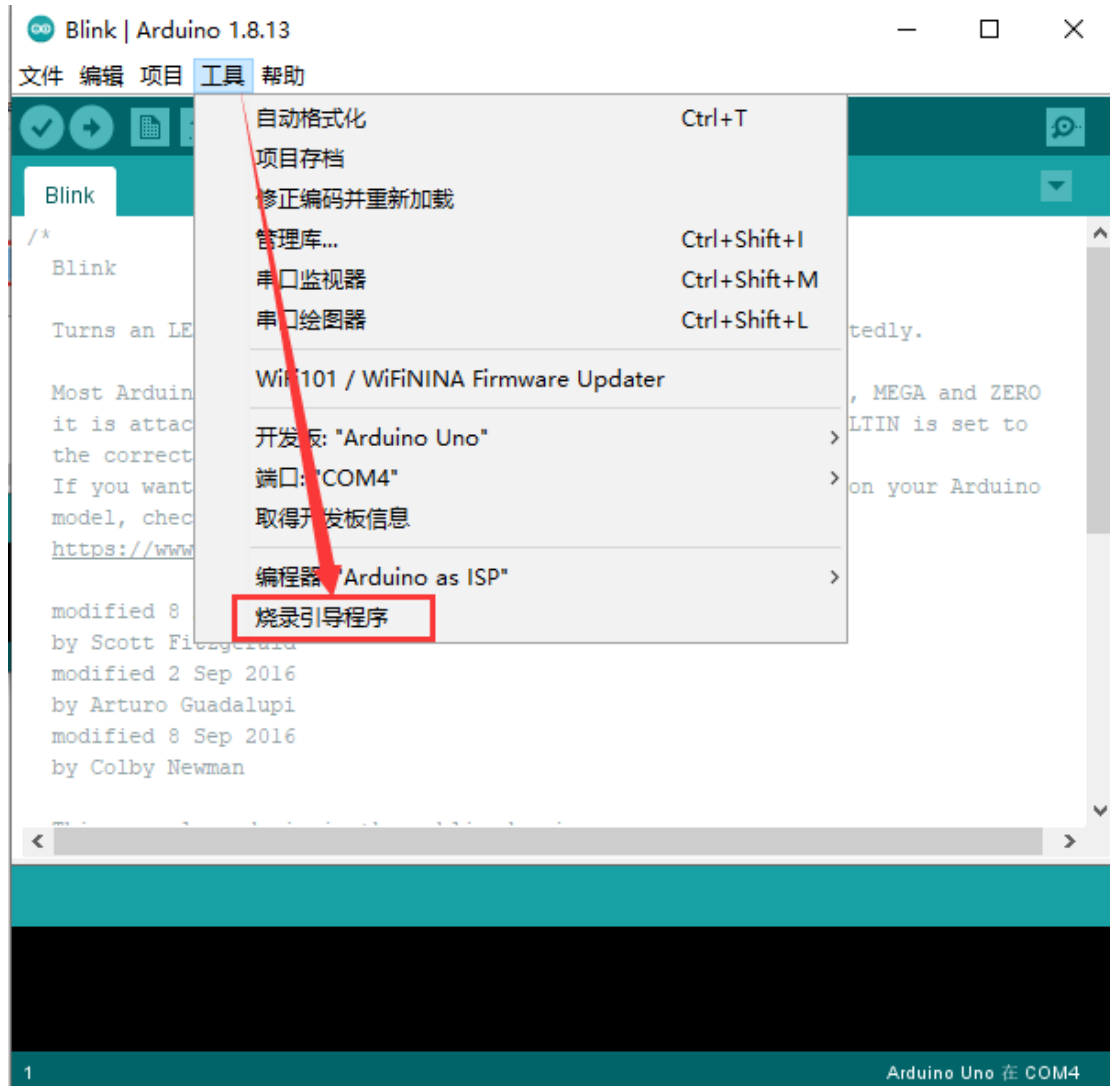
Blink | Arduino 1.8.13

文件 编辑 项目 工具 帮助

Blink

自动格式化 Ctrl+T
项目存档
修正编码并重新加载
管理库... Ctrl+Shift+I
串口监视器 Ctrl+Shift+M
串口绘图器 Ctrl+Shift+L
WiFi101 / WiFiNINA Firmware Updater
开发板: "Arduino Uno"
端口: "COM4"
取得开发板信息
编程器: "Arduino as ISP"
烧录引导程序

/*
Blink

Turns an LE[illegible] tedly.

Most Arduin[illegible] , MEGA and ZERO
it is attac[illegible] LTIN is set to
the correct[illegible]
If you want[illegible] on your Arduino
model, chec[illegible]
https://www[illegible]

modified 8 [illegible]
by Scott Fi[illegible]
modified 2 Sep 2016
by Arturo Guadalupi
modified 8 Sep 2016
by Colby Newman

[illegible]

1

Arduino Uno 在 COM4